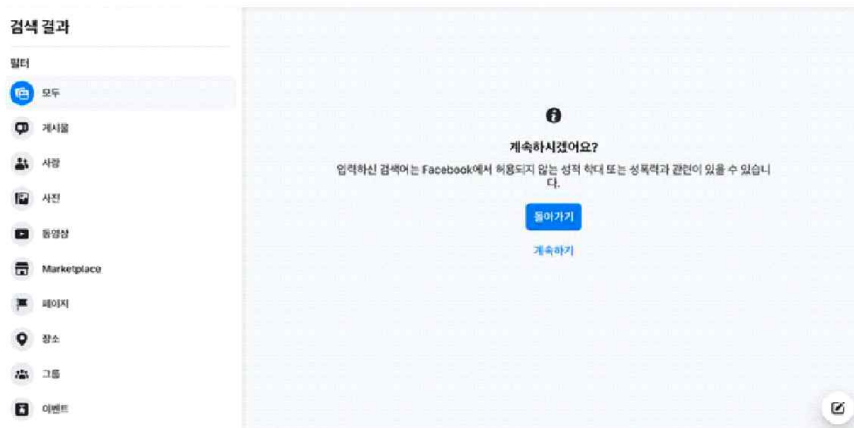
검색 결과

필터

모두

게시물

사람

사진

동영상

Marketplace

페이지

장소

그룹

이벤트

계속하시겠어요?

입력하신 검색어는 Facebook에서 허용되지 않는 성적 학대 또는 성폭력과 관련이 있을 수 있습니다.

돌아가기

계속하기